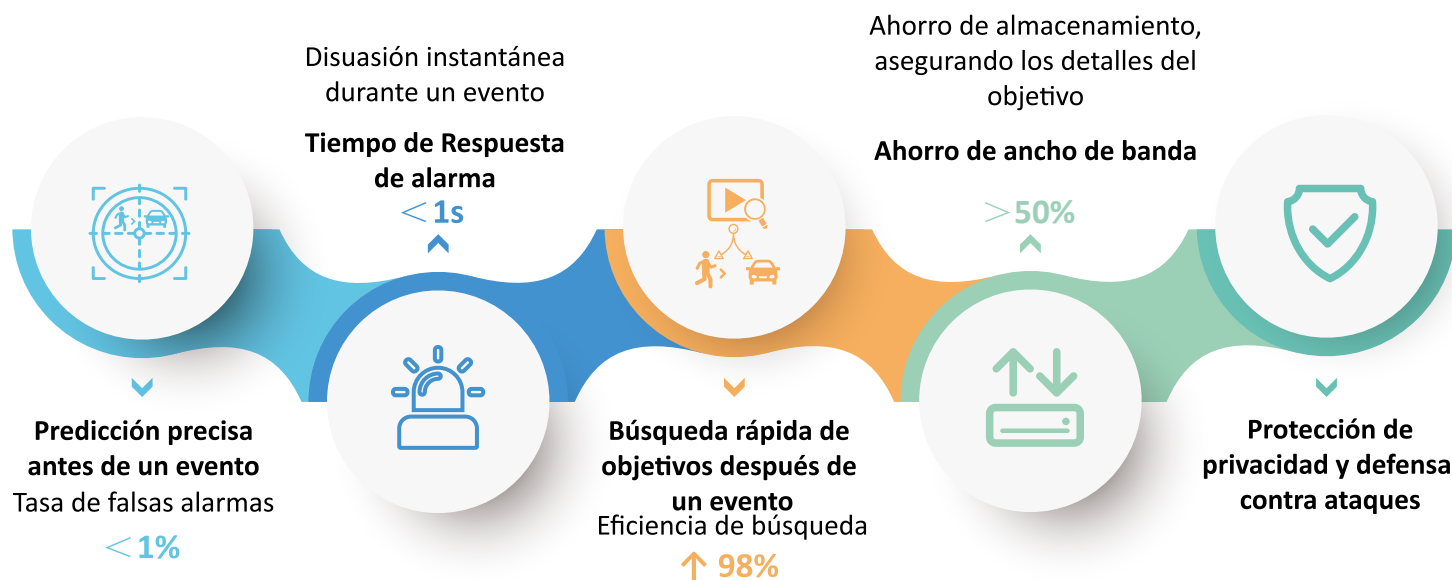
Disuasión instantánea durante un evento

Tiempo de Respuesta de alarma

＜1s

Ahorro de almacenamiento, asegurando los detalles del objetivo

Ahorro de ancho de banda

＞50%

Predicción precisa antes de un evento

Tasa de falsas alarmas

＜1%

Búsqueda rápida de objetivos después de un evento

Eficiencia de búsqueda

↑ 98%

Protección de privacidad y defensa contra ataques